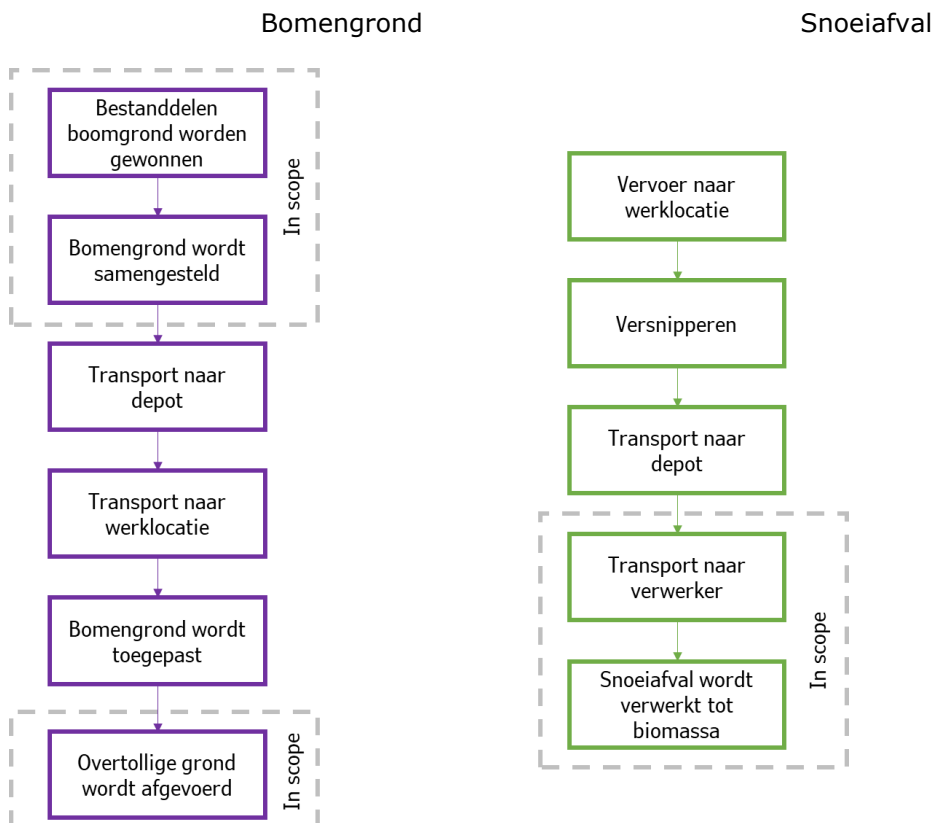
Bomengrond

Bestanddelen boomgrond worden gewonnen

Bomengrond wordt samengesteld

In scope

Transport naar depot

Transport naar werklocatie

Bomengrond wordt toegepast

Overtollige grond wordt afgevoerd

In scope

Snoeiafval

Vervoer naar werklocatie

Versnipperen

Transport naar depot

Transport naar verwerker

Snoeiafval wordt verwerkt tot biomassa

In scope